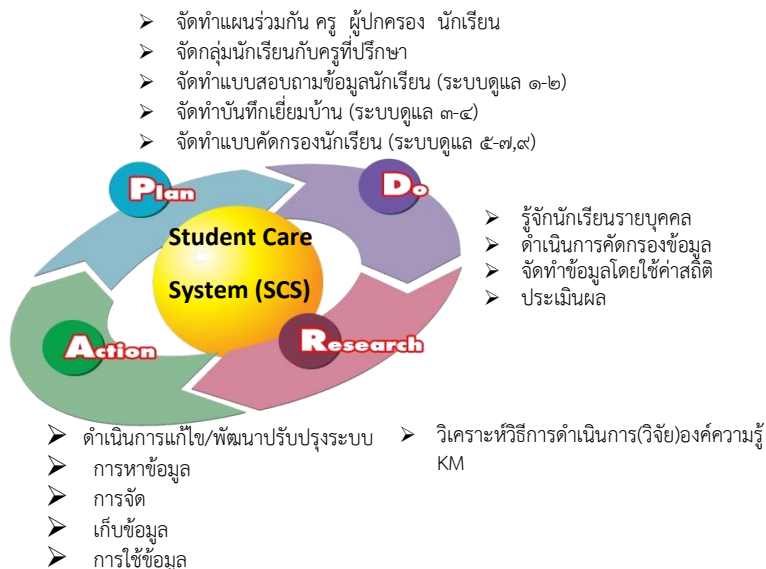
➢ จัดทำแผนร่วมกัน ครู ผู้ปกครอง นักเรียน
➢ จัดกลุ่มนักเรียนกับครูที่ปรึกษา
➢ จัดทำแบบสอบถามข้อมูลนักเรียน (ระบบดูแล ๑-๒)
➢ จัดทำบันทึกเยี่ยมบ้าน (ระบบดูแล ๓-๔)
➢ จัดทำแบบคัดกรองนักเรียน (ระบบดูแล ๕-๗,๙)

Plan

Do

Student Care System (SCS)

➢ รู้จักนักเรียนรายบุคคล
➢ ดำเนินการคัดกรองข้อมูล
➢ จัดทำข้อมูลโดยใช้ค่าสถิติ
➢ ประเมินผล

Action

Research

➢ ดำเนินการแก้ไข/พัฒนาปรับปรุงระบบ
➢ การหาข้อมูล
➢ การจัด
➢ เก็บข้อมูล
➢ การใช้ข้อมูล

➢ วิเคราะห์วิธีการดำเนินการ(วิจัย)องค์ความรู้ KM